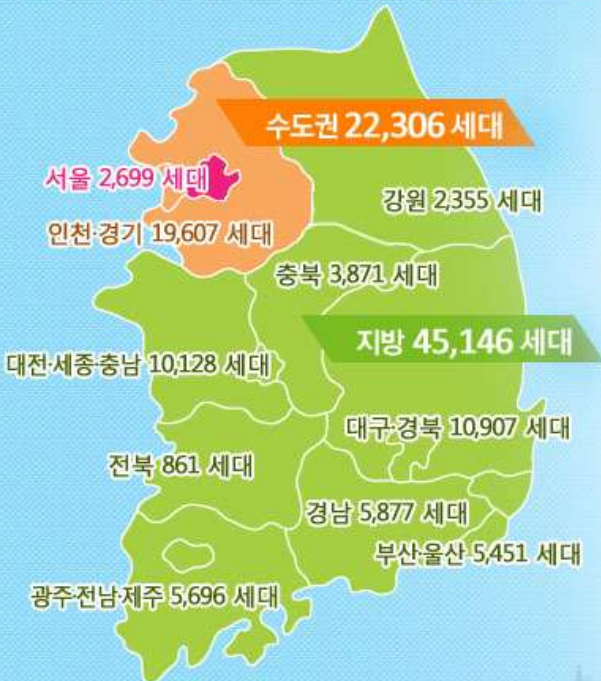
수도권 22,306 세대

서울 2,699 세대

인천·경기 19,607 세대

강원 2,355 세대

충북 3,871 세대

지방 45,146 세대

대전·세종·충남 10,128 세대

대구·경북 10,907 세대

전북 861 세대

경남 5,877 세대

부산·울산 5,451 세대

광주·전남·제주 5,696 세대